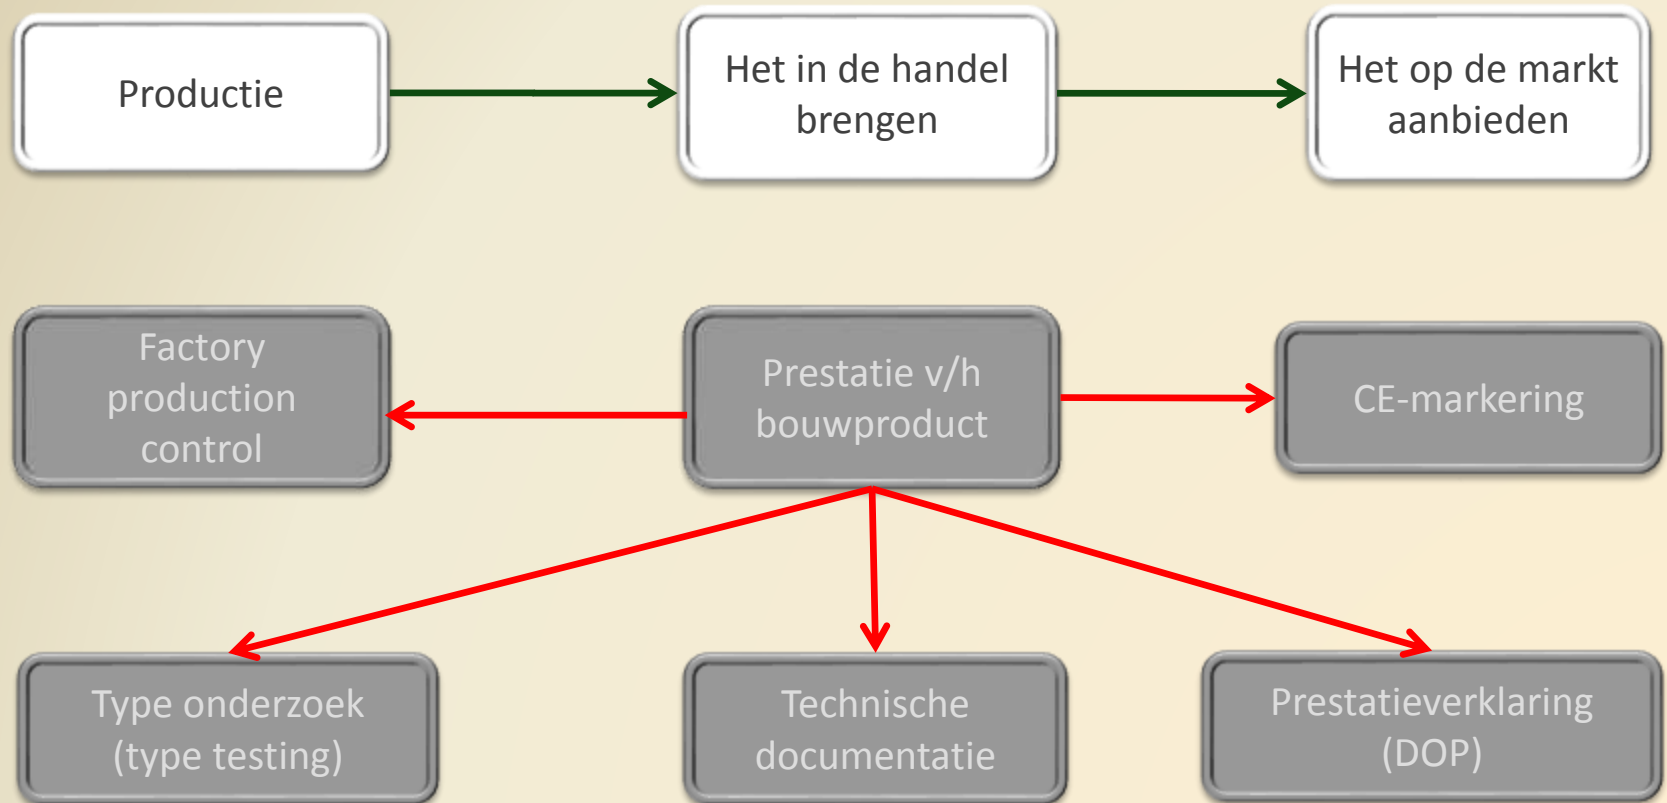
Productie

Het in de handel brengen

Het op de markt aanbieden

Factory production control

Prestatie v/h bouwproduct

CE-markering

Type onderzoek (type testing)

Technische documentatie

Prestatieverklaring (DOP)